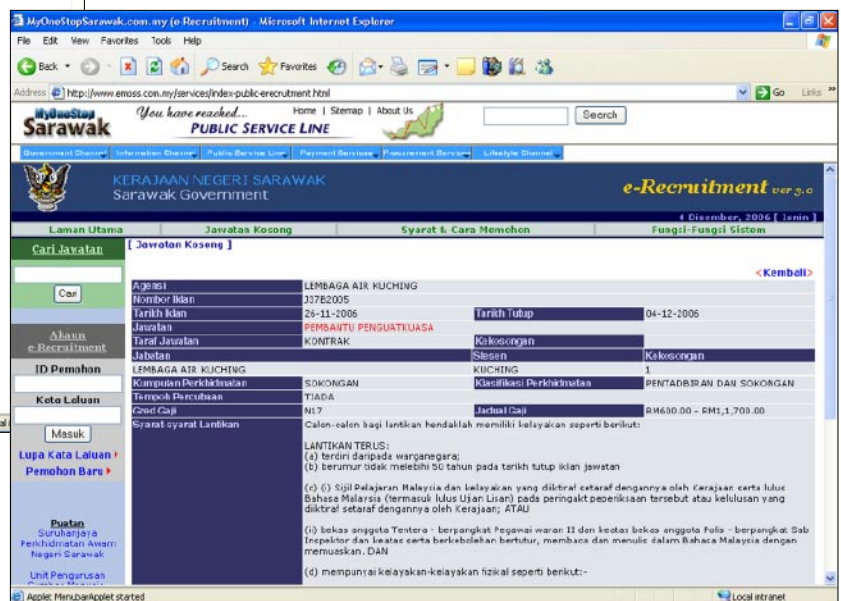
MyOneStopSarawak.com.my (e-Recruitment) - Microsoft Internet Explorer

File Edit View Favorites Tools Help

Back Search Favorites

Address http://www.emoss.com.my/services/index-public-erecruitment.html Go Links

MyOneStop Sarawak You have reached... PUBLIC SERVICE LINE Home | Sitemap | About Us Search

Government Channel Information Channel Public Service Line Payment Services Procurement Services Lifestyle Channel

KERAJAAN NEGERI SARAWAK Sarawak Government e-Recruitment ver 3.0

4 Disember, 2006 [ Isnin ]

Laman Utama Jawatan Kosong Syarat & Cara Memohon Fungsi-Fungsi Sistem

Cari Jawatan

Cari

Akaun e-Recruitment

ID Pemohon

Kata Laluan

Masuk

Lupa Kata Laluan

Pemohon Baru

Pautan Suruhanjaya Perkhidmatan Awam Negeri Sarawak

Unit Pengurusan

[ Jawatan Kosong ]

<Kembali>

| Agensi | LEMBAGA AIR KUCHING | | |
|---|---|---|---|
| Nombor Iklan | J37B2005 | | |
| Tarikh Iklan | 26-11-2006 | Tarikh Tutup | 04-12-2006 |
| Jawatan | PEMBANTU PENGUATKUASA | | |
| Taraf Jawatan | KONTRAK | Kekosongan | |
| Jabatan | | Stesen | Kekosongan |
| LEMBAGA AIR KUCHING | | KUCHING | 1 |
| Kumpulan Perkhidmatan | SOKONGAN | Klasifikasi Perkhidmatan | PENTADBIRAN DAN SOKONGAN |
| Tempoh Percubaan | TIADA | | |
| Gred Gaji | N17 | Jadual Gaji | RM600.00 - RM1,1,708.00 |
| Syarat-syarat Lantikan | Calon-calon bagi lantikan hendaklah memiliki kelayakan seperti berikut: | | |

LANTIKAN TERUS:
(a) terdiri daripada warganegara;
(b) berumur tidak melebihi 50 tahun pada tarikh tutup iklan jawatan

(c) (i) Sijil Pelajaran Malaysia dan kelayakan yang diiktiraf setaraf dengannya oleh Kerajaan serta lulus Bahasa Malaysia (termasuk lulus Ujian Lisan) pada peringkat peperiksaan tersebut atau kelulusan yang diiktiraf setaraf dengannya oleh Kerajaan; ATAU

(ii) bekas anggota Tentera - berpangkat Pegawai waran II dan keatas bekas anggota Polis - berpangkat Sub Inspektor dan keatas serta berkebolehan bertutur, membaca dan menulis dalam Bahasa Malaysia dengan memuaskan. DAN

(d) mempunyai kelayakan-kelayakan fizikal seperti berikut:-

Applet MenubarApplet started Local intranet